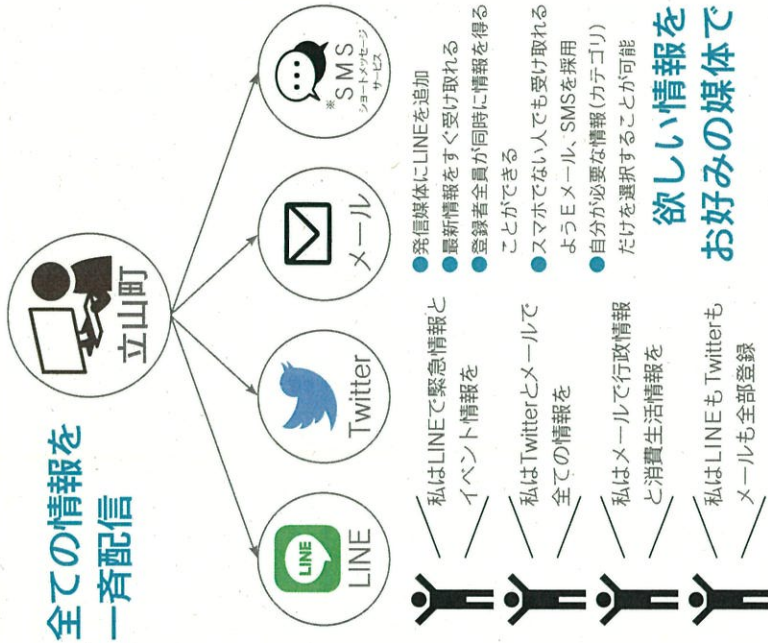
全ての情報を
一斉配信

立山町

LINE

Twitter

メール

※SMS
ショートメッセージサービス

私はLINEで緊急情報とイベント情報を

私はTwitterとメールで全ての情報を

私はメールで行政情報と消費生活情報を

私はLINEもTwitterもメールも全部登録

●発信媒体にLINEを追加
●最新情報をすぐ受け取れる
●登録者全員が同時に情報を得ることができる
●スマホでない人でも受け取れるようEメール、SMSを採用
●自分が必要な情報(カテゴリ)だけを選択することが可能

欲しい情報を
お好みの媒体で